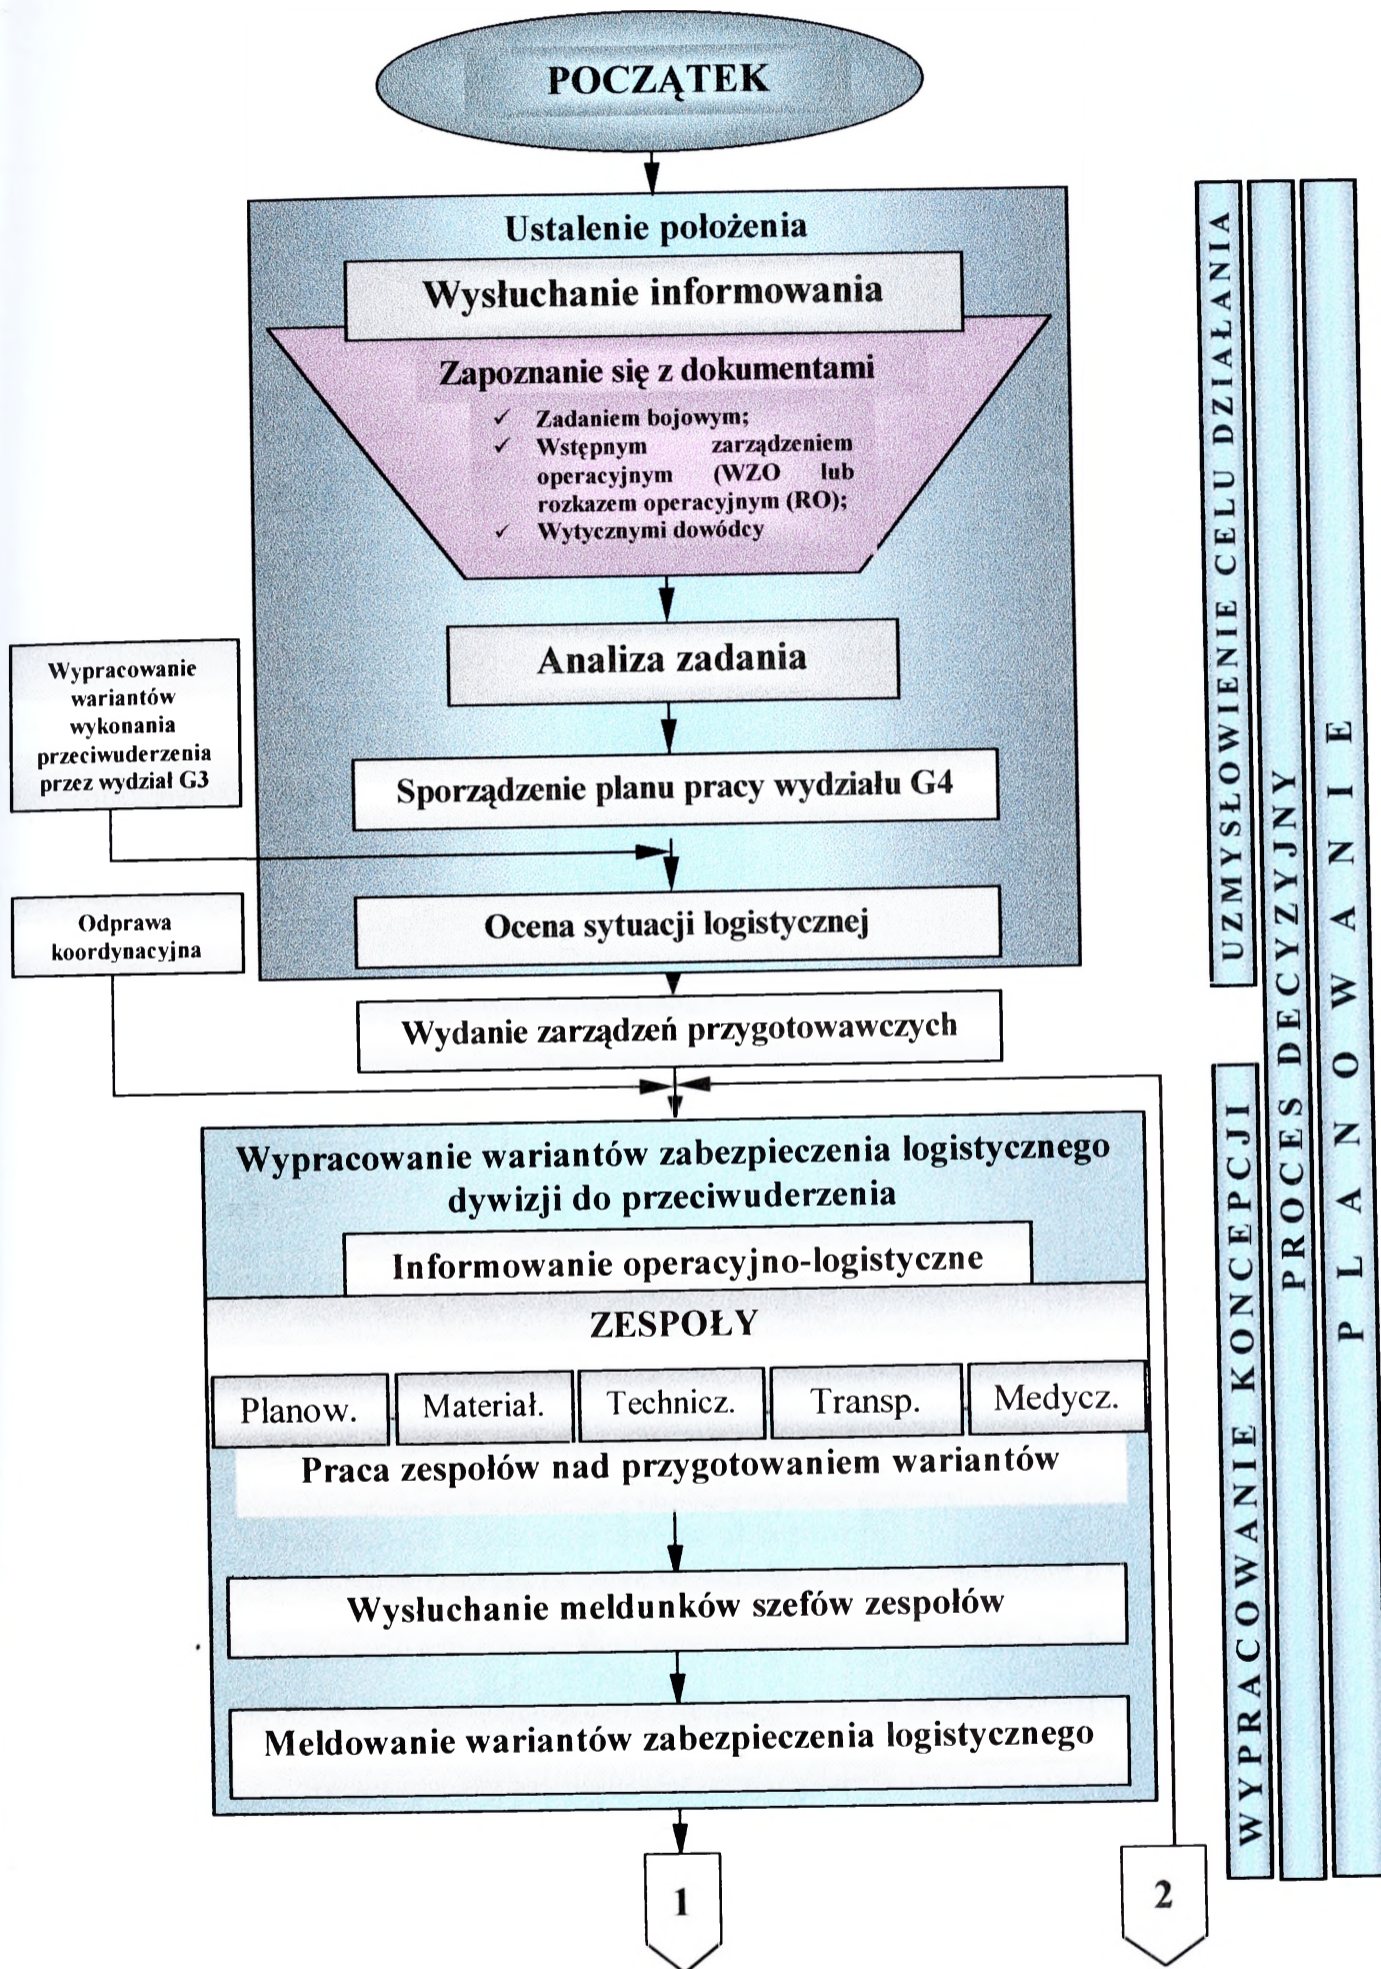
POCZĄTEK

Ustalenie położenia

Wysłuchanie informowania

Zapoznanie się z dokumentami

✓ Zadaniem bojowym;
✓ Wstępnym zarządzeniem operacyjnym (WZO lub rozkazem operacyjnym (RO);
✓ Wytycznymi dowódcy

Analiza zadania

Wypracowanie wariantów wykonania przeciwuderzenia przez wydział G3

Sporządzenie planu pracy wydziału G4

Odprawa koordynacyjna

Ocena sytuacji logistycznej

Wydanie zarządzeń przygotowawczych

Wypracowanie wariantów zabezpieczenia logistycznego dywizji do przeciwuderzenia

Informowanie operacyjno-logistyczne

ZESPOŁY

Planow. | Materiał. | Technicz. | Transp. | Medycz.

Praca zespołów nad przygotowaniem wariantów

Wysłuchanie meldunków szefów zespołów

Meldowanie wariantów zabezpieczenia logistycznego

1

2

UZMYSŁOWIENIE CELU DZIAŁANIA

WYPRACOWANIE KONCEPCJI

PROCES DECYZYJNY

PLANOWANIE